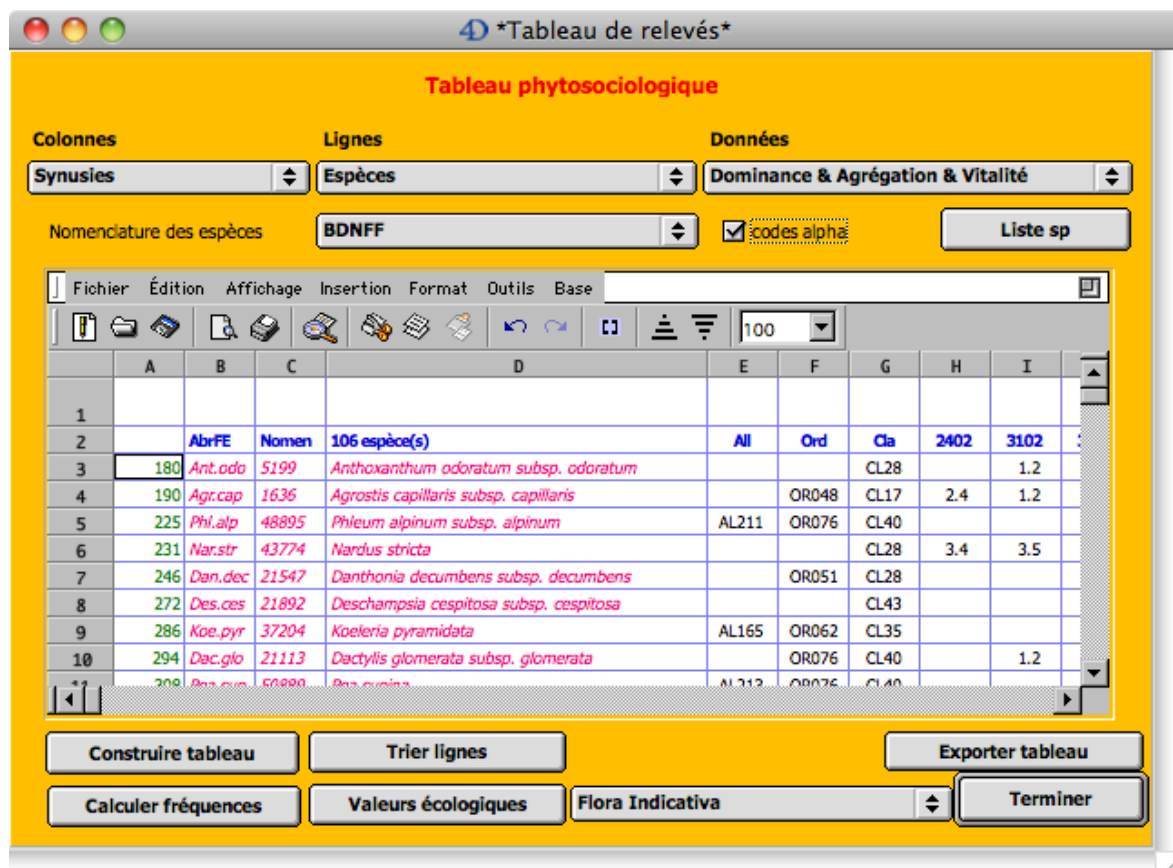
4D *Tableau de relevés*

Tableau phytosociologique

Colonnes
Synusies

Lignes
Espèces

Données
Dominance & Agrégation & Vitalité

Nomenclature des espèces
BDNFF
codes alpha
Liste sp

Fichier Édition Affichage Insertion Format Outils Base

100

| | A | B | C | D | E | F | G | H | I |
|---|---|---|---|---|---|---|---|---|---|
| 1 | | | | | | | | | |
| 2 | | AbrFE | Nomen | 106 espèce(s) | All | Ord | Cla | 2402 | 3102 |
| 3 | 180 | Ant.odo | 5199 | Anthoxanthum odoratum subsp. odoratum | | | CL28 | | 1.2 |
| 4 | 190 | Agr.cap | 1636 | Agrostis capillaris subsp. capillaris | | OR048 | CL17 | 2.4 | 1.2 |
| 5 | 225 | Phl.alp | 48895 | Phleum alpinum subsp. alpinum | AL211 | OR076 | CL40 | | |
| 6 | 231 | Nar.str | 43774 | Nardus stricta | | | CL28 | 3.4 | 3.5 |
| 7 | 246 | Dan.dec | 21547 | Danthonia decumbens subsp. decumbens | | OR051 | CL28 | | |
| 8 | 272 | Des.ces | 21892 | Deschampsia cespitosa subsp. cespitosa | | | CL43 | | |
| 9 | 286 | Koe.pyr | 37204 | Koeleria pyramidata | AL165 | OR062 | CL35 | | |
| 10 | 294 | Dac.glo | 21113 | Dactylis glomerata subsp. glomerata | | OR076 | CL40 | | 1.2 |
| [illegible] | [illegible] | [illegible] | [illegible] | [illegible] | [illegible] | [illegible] | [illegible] | | |

Construire tableau
Trier lignes
Exporter tableau
Calculer fréquences
Valeurs écologiques
Flora Indicativa
Terminer